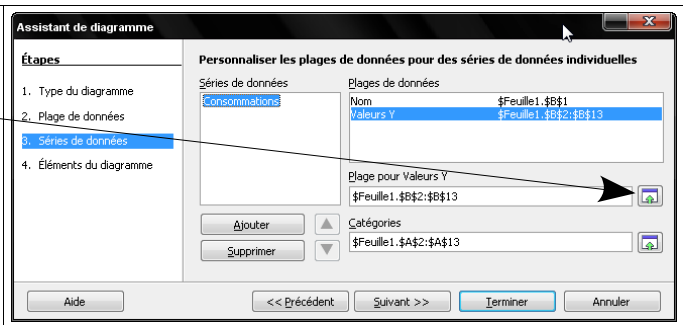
Assistant de diagramme

Étapes

1. Type du diagramme
2. Plage de données
3. Séries de données
4. Éléments du diagramme

Personnaliser les plages de données pour des séries de données individuelles

Séries de données

Consommations

Plages de données

| Nom | $Feuille1.$B$1 |
|---|---|
| Valeurs Y | $Feuille1.$B$2:$B$13 |

Plage pour Valeurs Y

$Feuille1.$B$2:$B$13

Ajouter

Supprimer

Catégories

$Feuille1.$A$2:$A$13

Aide

<< Précédent

Suivant >>

Terminer

Annuler